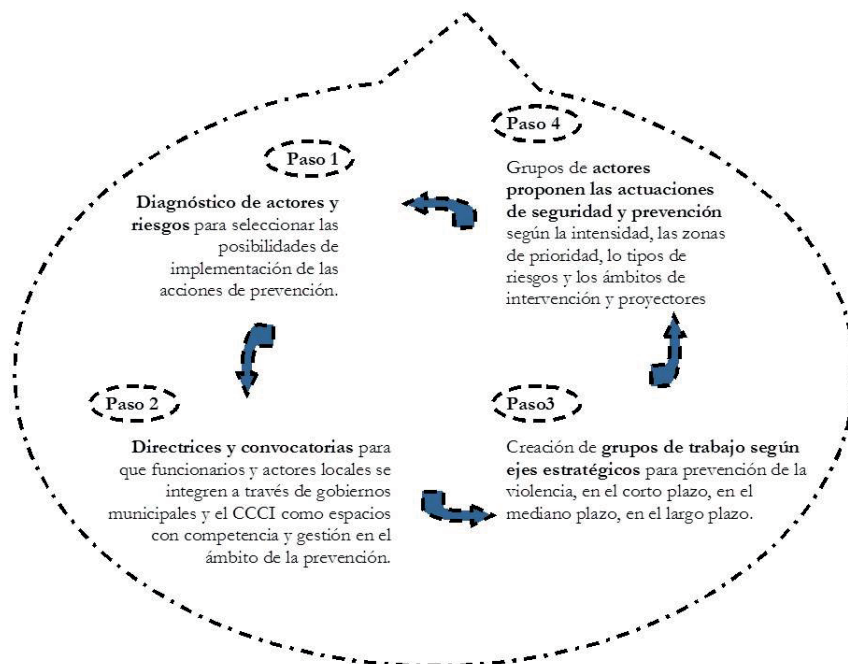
Paso 1

Diagnóstico de actores y riesgos para seleccionar las posibilidades de implementación de las acciones de prevención.

Paso 4

Grupos de actores proponen las actuaciones de seguridad y prevención según la intensidad, las zonas de prioridad, lo tipos de riesgos y los ámbitos de intervención y proyectores

Paso 2

Directrices y convocatorias para que funcionarios y actores locales se integren a través de gobiernos municipales y el CCCI como espacios con competencia y gestión en el ámbito de la prevención.

Paso3

Creación de grupos de trabajo según ejes estratégicos para prevención de la violencia, en el corto plazo, en el mediano plazo, en el largo plazo.